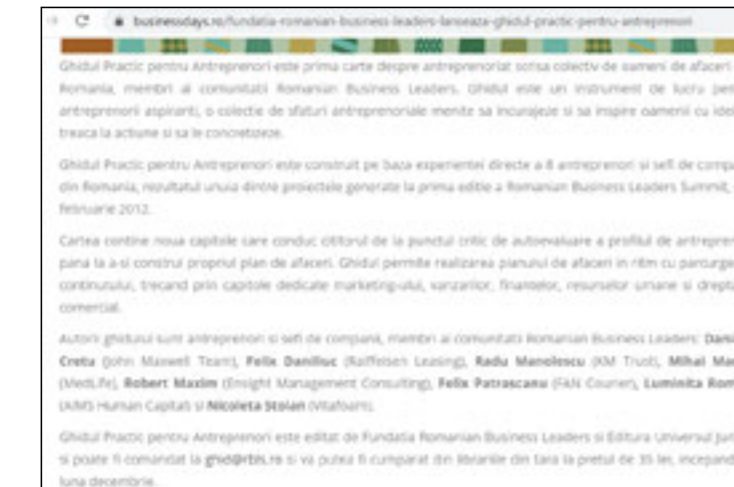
businessdays.ro/fundatia-romanian-business-leaders-lanseaza-ghidul-practic-pentru-antreprenori

Ghidul Practic pentru Antreprenori este prima carte despre antreprenoriat scrisa colectiv de oameni de afaceri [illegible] Romania, membri ai comunitatii Romanian Business Leaders. Ghidul este un instrument de lucru pe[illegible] antreprenorii aspiranti, o colectie de sfaturi antreprenoriale menite sa incurajeze si sa inspire oamenii cu ide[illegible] treaca la actiune si sa le concretizeze.

Ghidul Practic pentru Antreprenori este construit pe baza experientei directe a 8 antreprenori si sefi de compa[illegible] din Romania, rezultatul unuia dintre proiectele generate la prima editie a Romanian Business Leaders Summit, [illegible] februarie 2012.

Cartea contine noua capitole care conduc cititorul de la punctul critic de autoevaluare a profilului de antrepre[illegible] pana la a-si construi propriul plan de afaceri. Ghidul permite realizarea planului de afaceri in ritm cu parcurge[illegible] continutului, trecand prin capitole dedicate marketing-ului, vanzarilor, finantelor, resurselor umane si drepta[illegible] comercial.

Autorii ghidului sunt antreprenori si sefi de companii, membri ai comunitatii Romanian Business Leaders: Dani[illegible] Creta (John Maxwell Team), Felix Daniliuc (Raiffeisen Leasing), Radu Manolescu (KM Trust), Mihai Ma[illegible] (MedLife), Robert Maxim (Insight Management Consulting), Felix Patrascanu (FAN Courier), Luminita Rom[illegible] (AIMS Human Capital) si Nicoleta Stoian (Vitafoam).

Ghidul Practic pentru Antreprenori este editat de Fundatia Romanian Business Leaders si Editura Universul Juri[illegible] si poate fi comandat la ghid@rbls.ro si va putea fi cumparat din librariile din tara la pretul de 35 lei, incepand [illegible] luna decembrie.